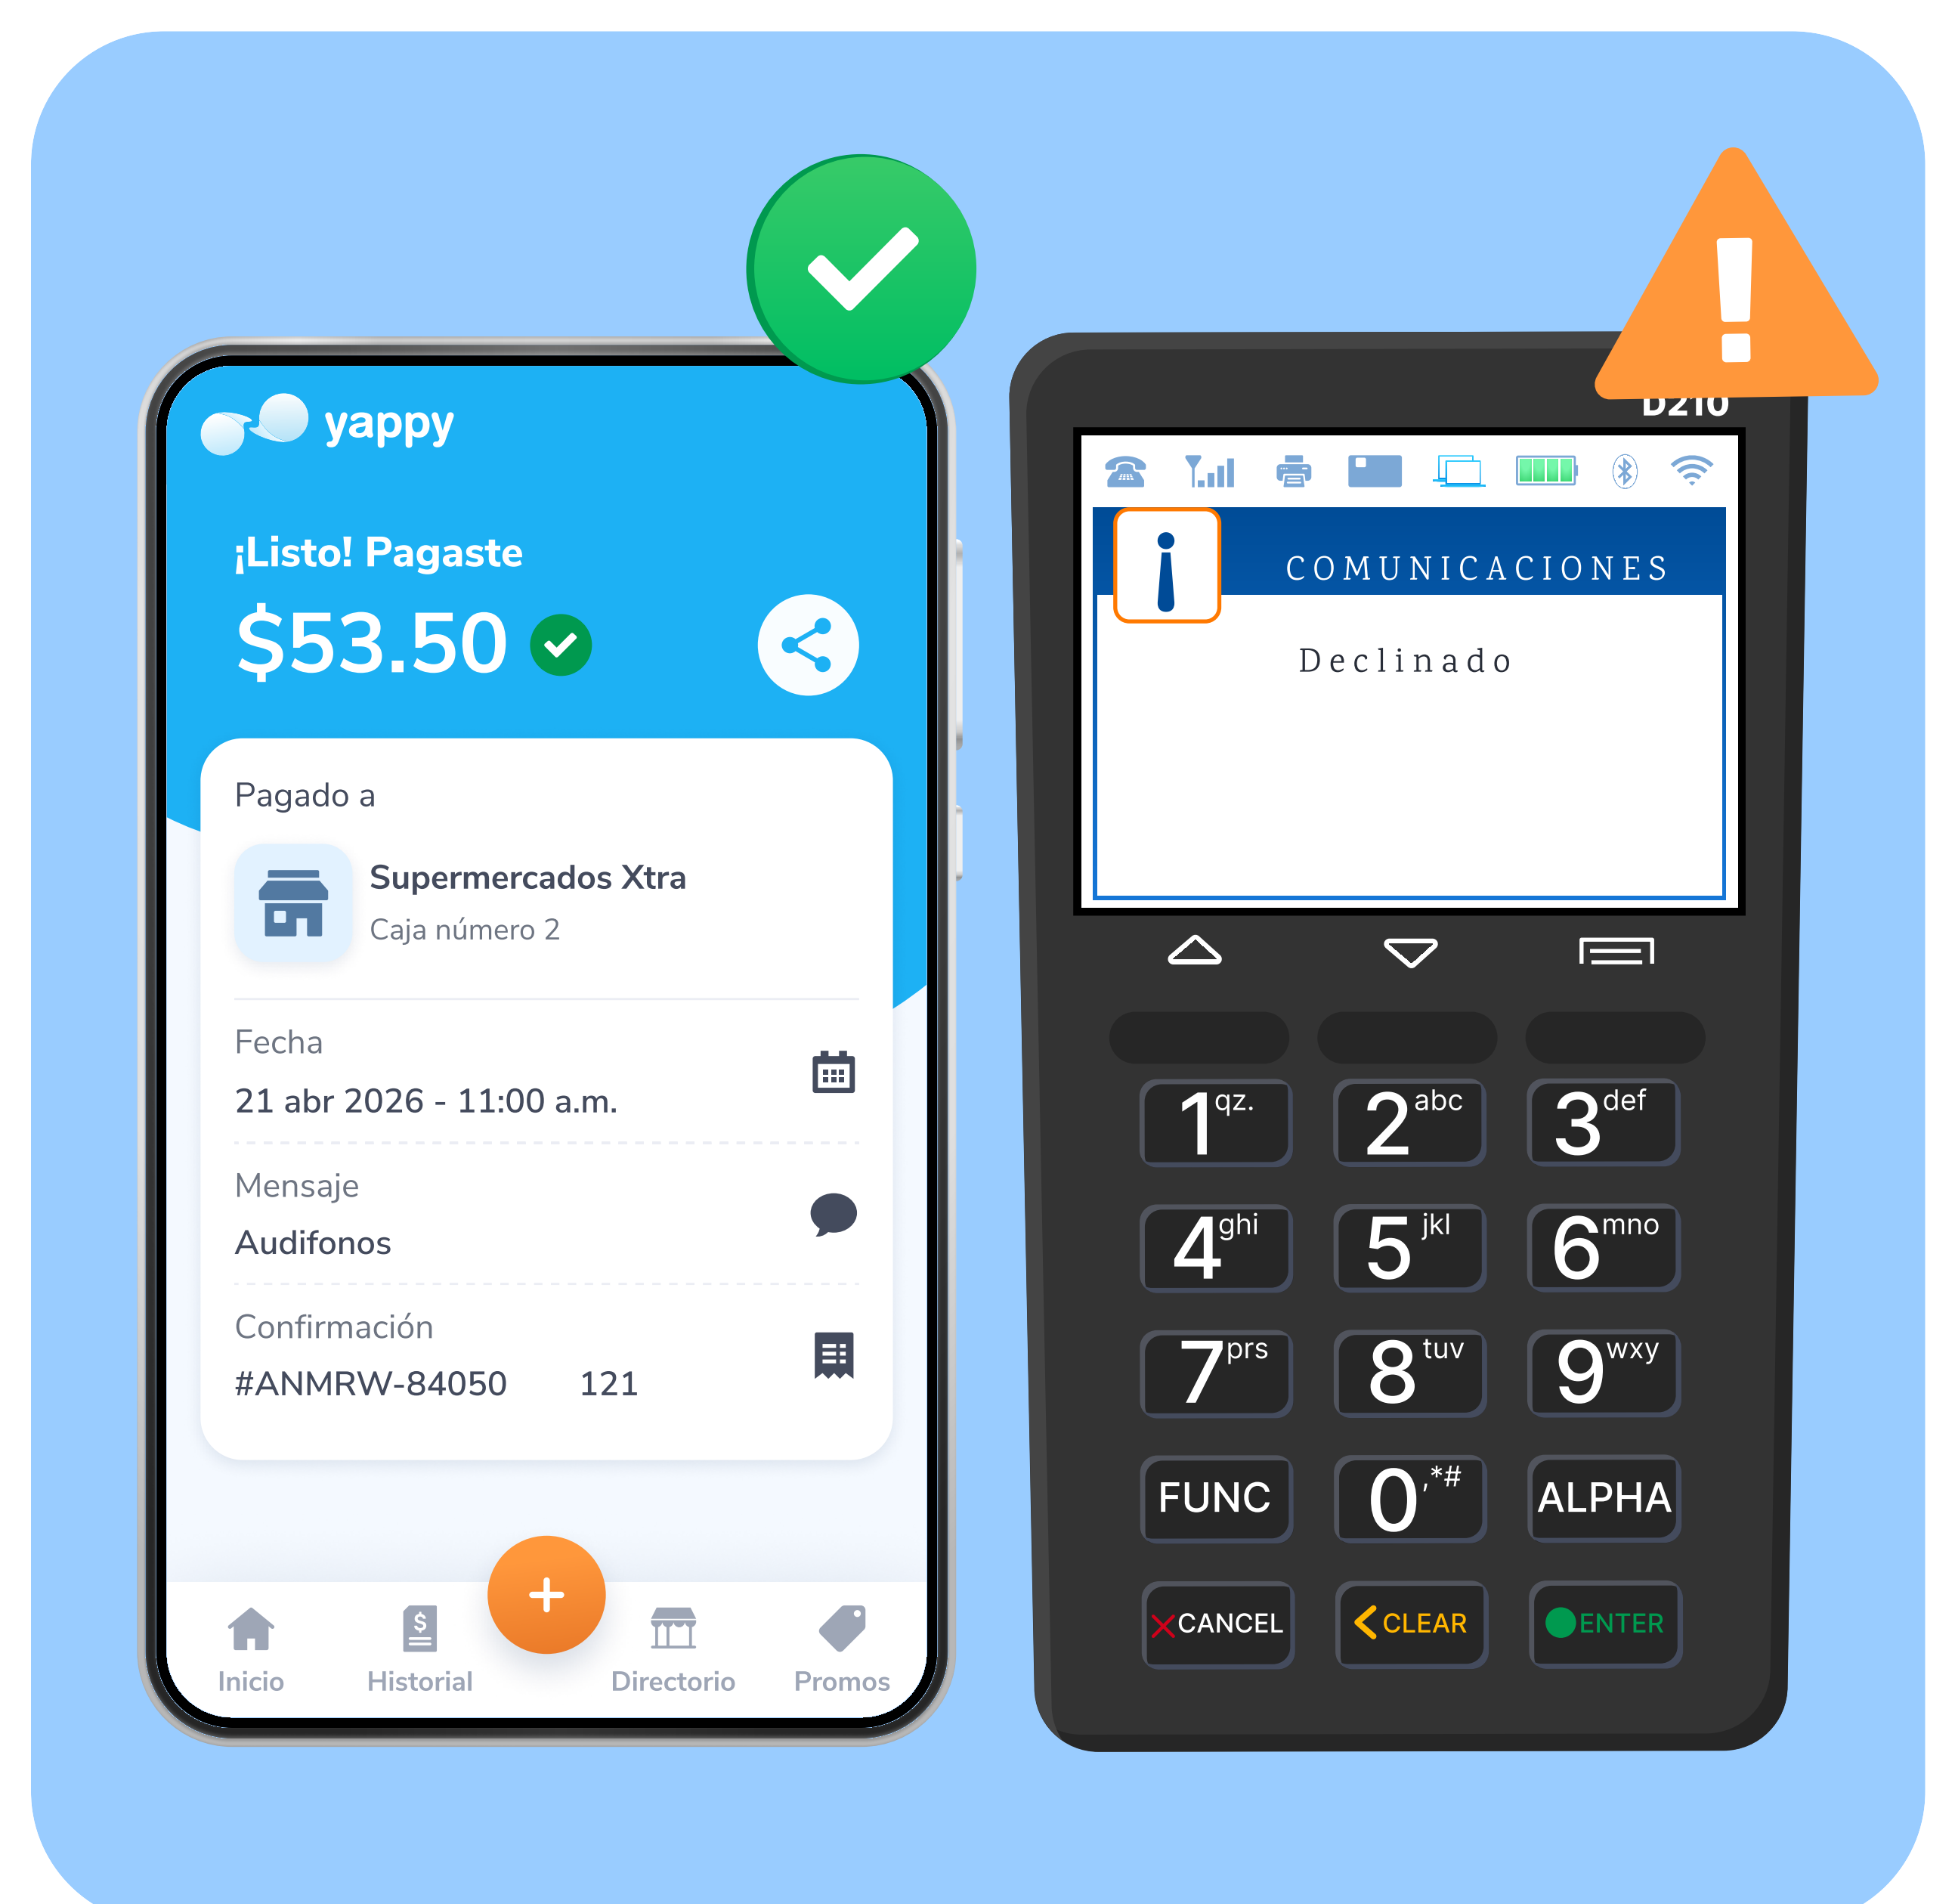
yappy

¡Listo! Pagaste

$53.50

Pagado a

Supermercados Xtra

Caja número 2

Fecha

21 abr 2026 - 11:00 a.m.

Mensaje

Audifonos

Confirmación

#ANMRW-84050 121

+

Inicio Historial Directorio Promos

D210

COMUNICACIONES

Declinado

1 qz.
2 abc
3 def
4 ghi
5 jkl
6 mno
7 prs
8 tuv
9 wxy
FUNC
0 ,*#
ALPHA
CANCEL
CLEAR
ENTER